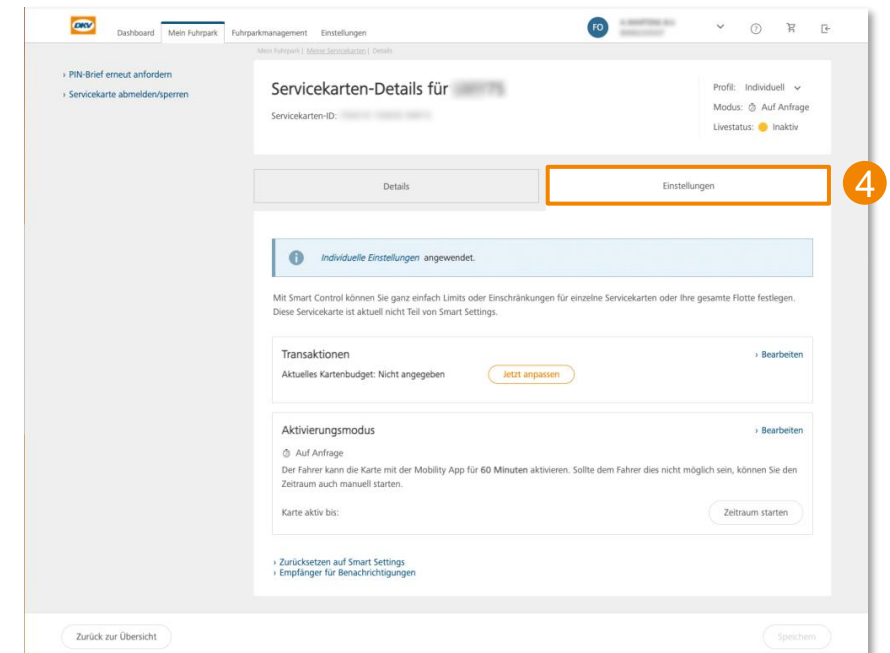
DKV Dashboard Mein Fuhrpark Fuhrparkmanagement Einstellungen

FO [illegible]

Mein Fuhrpark | Meine Servicekarten | Details

› PIN-Brief erneut anfordern
› Servicekarte abmelden/sperren

Servicekarten-Details für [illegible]

Servicekarten-ID: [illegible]

Profil: Individuell
Modus: Auf Anfrage
Livestatus: Inaktiv

Details

Einstellungen

4

Individuelle Einstellungen angewendet.

Mit Smart Control können Sie ganz einfach Limits oder Einschränkungen für einzelne Servicekarten oder Ihre gesamte Flotte festlegen. Diese Servicekarte ist aktuell nicht Teil von Smart Settings.

Transaktionen

› Bearbeiten

Aktuelles Kartenbudget: Nicht angegeben

Jetzt anpassen

Aktivierungsmodus

› Bearbeiten

Auf Anfrage

Der Fahrer kann die Karte mit der Mobility App für **60 Minuten** aktivieren. Sollte dem Fahrer dies nicht möglich sein, können Sie den Zeitraum auch manuell starten.

Karte aktiv bis:

Zeitraum starten

› Zurücksetzen auf Smart Settings
› Empfänger für Benachrichtigungen

Zurück zur Übersicht

Speichern